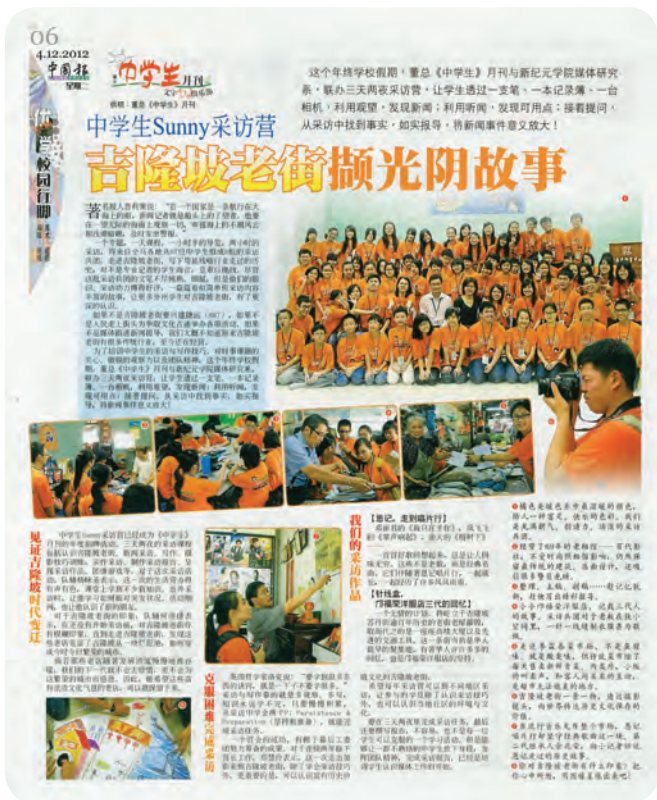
06
4.12.2012
中国报
星期二

中学生月刊

校园行脚

中学生Sunny采访营
吉隆坡老街撷光阴故事

这个年终学校假期，董总《中学生》月刊与新纪元学院媒体研究系，联办三天两夜采访营，让学生透过一支笔、一本记录簿、一台相机，利用观察，发现新闻；利用听闻，发现可用点；接着提问，从采访中找到事实，如实报导，将新闻事件意义放大！

著名作家...

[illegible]

见证吉隆坡时代变迁

我们的采访作品

克服困难完成采访

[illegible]